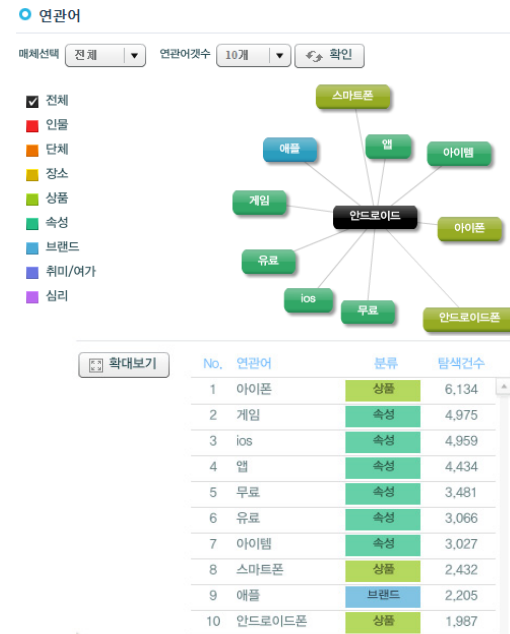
연관어

매체선택 전체 ▼ 연관어갯수 10개 ▼ 확인

전체
인물
단체
장소
상품
속성
브랜드
취미/여가
심리

스마트폰
애플
앱
아이템
게임
안드로이드
아이폰
유료
ios
무료
안드로이드폰

확대보기

| No. | 연관어 | 분류 | 탐색건수 |
|---|---|---|---|
| 1 | 아이폰 | 상품 | 6,134 |
| 2 | 게임 | 속성 | 4,975 |
| 3 | ios | 속성 | 4,959 |
| 4 | 앱 | 속성 | 4,434 |
| 5 | 무료 | 속성 | 3,481 |
| 6 | 유료 | 속성 | 3,066 |
| 7 | 아이템 | 속성 | 3,027 |
| 8 | 스마트폰 | 상품 | 2,432 |
| 9 | 애플 | 브랜드 | 2,205 |
| 10 | 안드로이드폰 | 상품 | 1,987 |